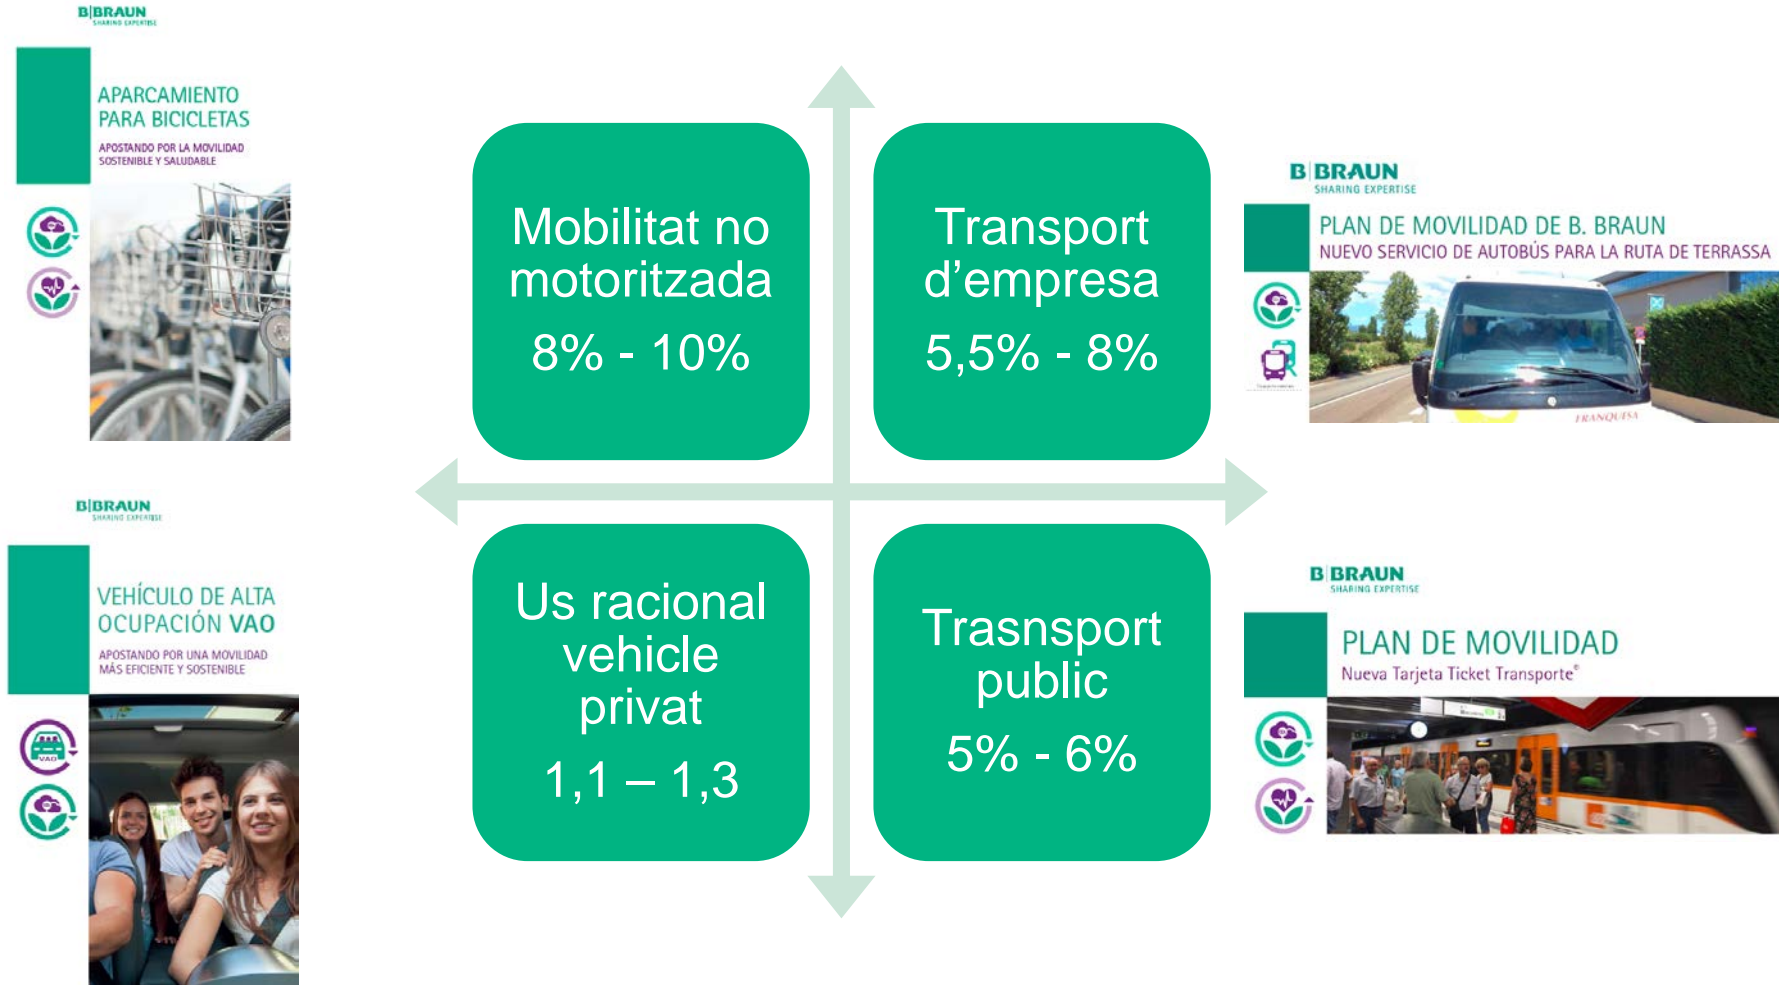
B|BRAUN
SHARING EXPERTISE

APARCAMIENTO PARA BICICLETAS

APOSTANDO POR LA MOVILIDAD SOSTENIBLE Y SALUDABLE

Mobilitat no motoritzada

8% - 10%

Transport d'empresa

5,5% - 8%

B|BRAUN
SHARING EXPERTISE

PLAN DE MOVILIDAD DE B. BRAUN

NUEVO SERVICIO DE AUTOBÚS PARA LA RUTA DE TERRASSA

B|BRAUN
SHARING EXPERTISE

VEHÍCULO DE ALTA OCUPACIÓN VAO

APOSTANDO POR UNA MOVILIDAD MÁS EFICIENTE Y SOSTENIBLE

VAO

Us racional vehicle privat

1,1 – 1,3

Trasnsport public

5% - 6%

B|BRAUN
SHARING EXPERTISE

PLAN DE MOVILIDAD

Nueva Tarjeta Ticket Transporte®